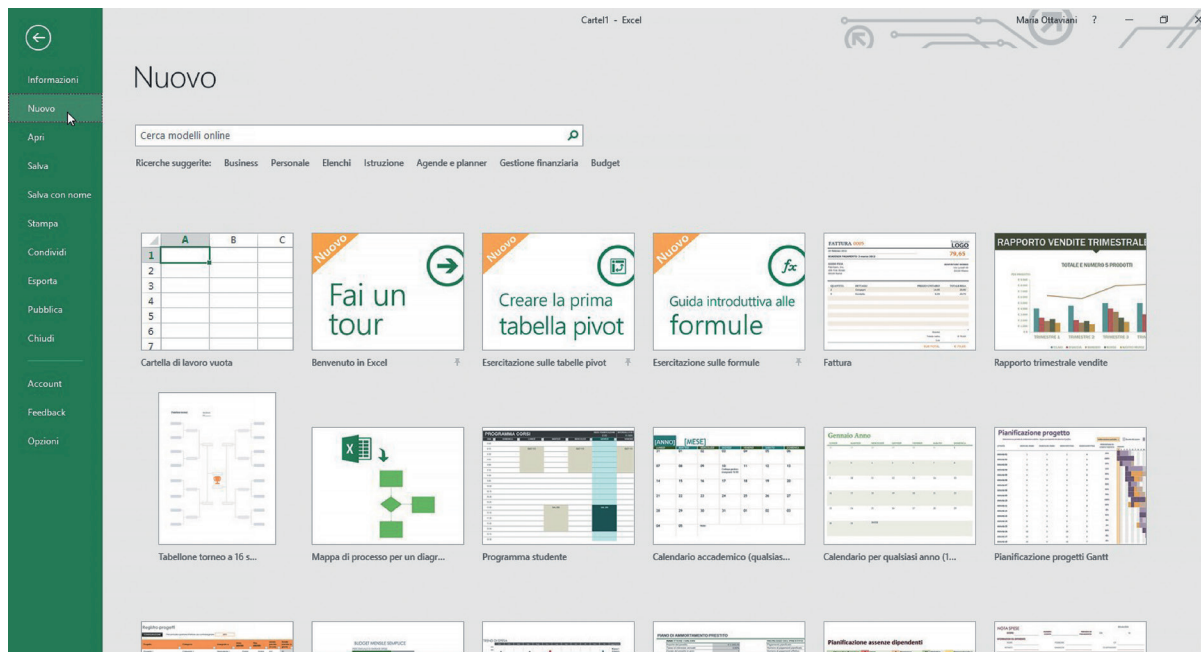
Cartel1 - Excel

Maria Ottaviani ?

Informazioni
Nuovo
Apri
Salva
Salva con nome
Stampa
Condividi
Esporta
Pubblica
Chiudi

Account
Feedback
Opzioni

Nuovo

Cerca modelli online

Ricerche suggerite: Business Personale Elenchi Istruzione Agende e planner Gestione finanziaria Budget

| | A | B | C |
|---|---|---|---|
| 1 | | | |
| 2 | | | |
| 3 | | | |
| 4 | | | |
| 5 | | | |
| 6 | | | |
| 7 | | | |

Cartella di lavoro vuota

Nuovo
Fai un tour
Benvenuto in Excel

Nuovo
Creare la prima tabella pivot
Esercitazione sulle tabelle pivot

Nuovo
Guida introduttiva alle formule
Esercitazione sulle formule

FATTURA
LOGO
Fattura

RAPPORTO VENDITE TRIMESTRALI
TOTALE E NUMERO DI PRODOTTI
Rapporto trimestrale vendite

Tabellone torneo a 16 s...

Mappa di processo per un diagr...

PROGRAMMA CORSI
Programma studente

[ANNO] [MESE]
Calendario accademico (qualsias...

Gennaio Anno
Calendario per qualsiasi anno (1...

Pianificazione progetto
Pianificazione progetti Gantt

Registro progetti

BUDGET MENSILE SEMPLICE

PIANO DI AMMORTAMENTO PRESTITO

Pianificazione assenze dipendenti

NOTA SPESE